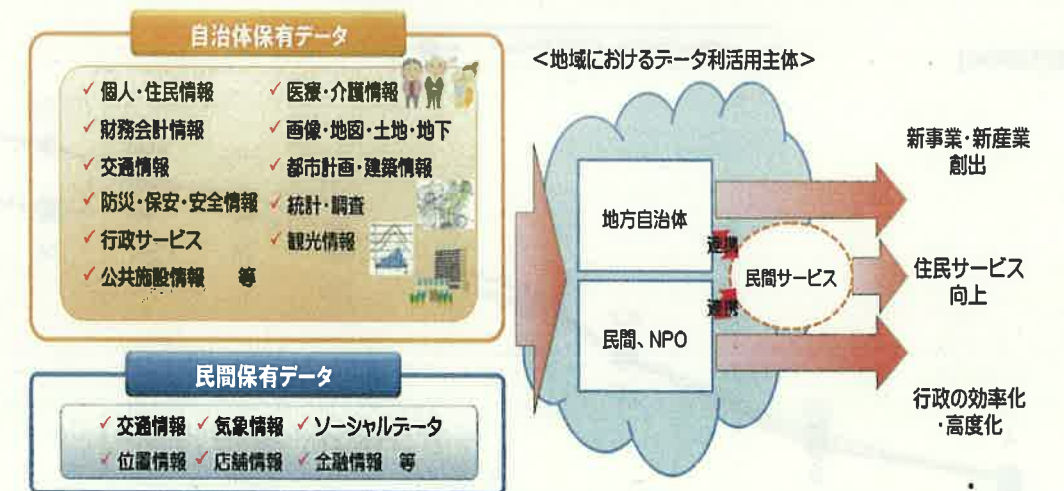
自治体保有データ

✓ 個人・住民情報
✓ 財務会計情報
✓ 交通情報
✓ 防災・保安・安全情報
✓ 行政サービス
✓ 公共施設情報　等

✓ 医療・介護情報
✓ 画像・地図・土地・地下
✓ 都市計画・建築情報
✓ 統計・調査
✓ 観光情報

民間保有データ

✓ 交通情報 ✓ 気象情報 ✓ ソーシャルデータ
✓ 位置情報 ✓ 店舗情報 ✓ 金融情報　等

<地域におけるデータ利活用主体>

地方自治体

連携

民間サービス

連携

民間、NPO

新事業・新産業創出

住民サービス向上

行政の効率化・高度化